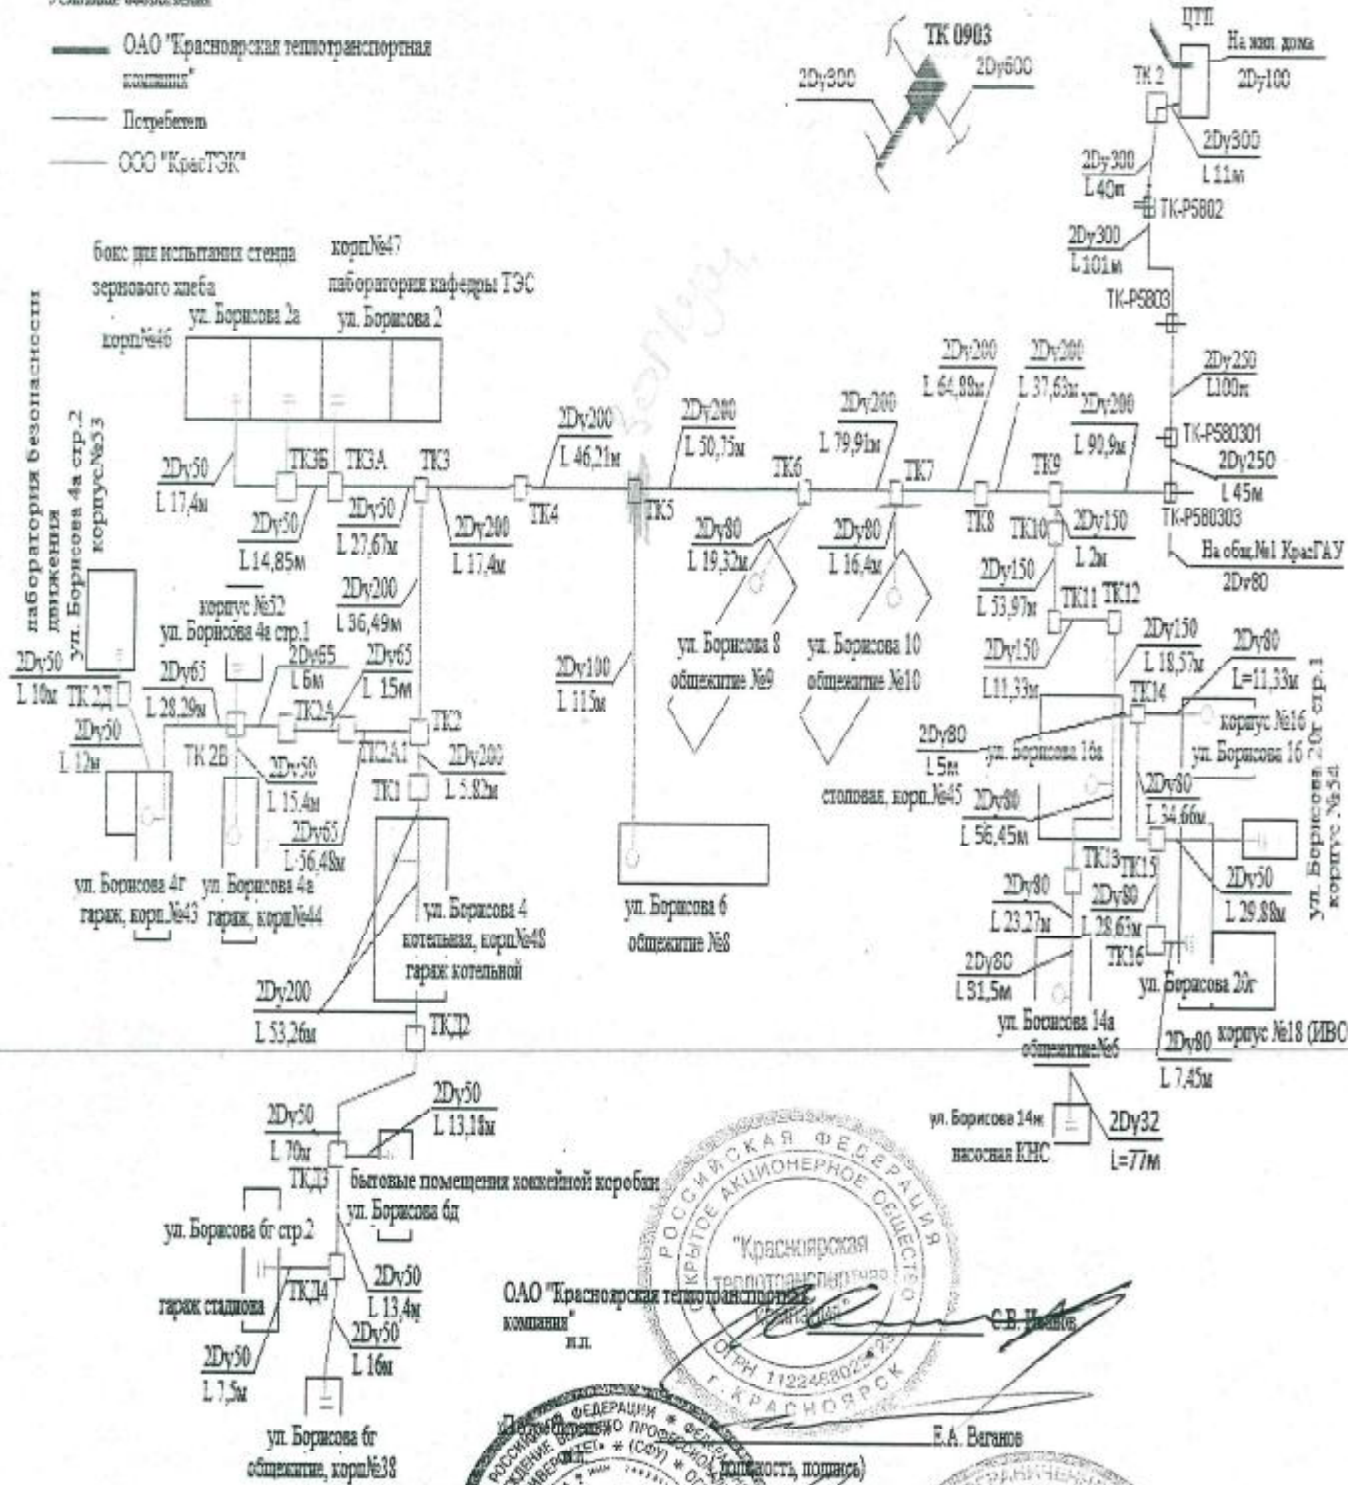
Условные обозначения

ОАО "Красноярская теплотранспортная компания"

Потребитель

ООО "КрасТЭК"

ТК 0903
2Dy300
2Dy500

ЦТП
На жил. дома
2Dy100
ТК 2
2Dy300
L 11м
2Dy300
L 40м
ТК-Р5802
2Dy300
L 101м
ТК-Р5803
2Dy250
L100м
ТК-Р580301
2Dy250
L 45м
ТК-Р580303
На общ.№1 КрасГАУ
2Dy80

бокс для испытания стенда зернового хлеба
корп№47
лаборатория кафедры ТЭС
ул. Борисова 2а
ул. Борисова 2
корп№46

лаборатория безопасности движения
ул. Борисова 4а стр.2
корпус№53

2Dy50
L 17,4м
ТК3Б
ТК3А
ТК3
2Dy50
L 14,85м
2Dy50
L 27,67м
2Dy200
L 17,4м
ТК4
2Dy200
L 46,21м
ТК5
2Dy200
L 50,75м
ТК6
2Dy80
L 19,32м
2Dy200
L 79,91м
ТК7
2Dy80
L 16,4м
2Dy200
L 64,88м
2Dy200
L 37,63м
2Dy200
L 90,9м
ТК8
ТК9
ТК10
2Dy150
L 2м
2Dy150
L 53,97м
ТК11
ТК12
2Dy150
L 11,33м
2Dy150
L 18,57м
ТК14
2Dy80
L=11,33м
корпус №16
ул. Борисова 16
ул. Борисова 20г стр.1
корпус №34

2Dy200
L 36,49м
корпус №52
ул. Борисова 4а стр.1
2Dy50
L 10м
ТК 2Д
2Dy65
L 28,29м
2Dy65
L 6м
2Dy65
L 15м
ТК2А
ТК2
2Dy50
L 12м
ТК 2В
2Dy50
L 15,4м
ТК2А1
ТК1
2Dy200
L 5,82м
2Dy65
L 56,48м

2Dy100
L 115м
ул. Борисова 8
общежитие №9
ул. Борисова 10
общежитие №10

2Dy80
L 5м
ул. Борисова 18а
столовая, корп.№45
2Dy80
L 56,45м
2Dy80
L 34,66м
ТК13
ТК15
2Dy80
L 23,27м
2Dy80
L 28,63м
2Dy50
L 29,88м
ТК16
2Dy80
L 31,5м
ул. Борисова 20г
ул. Борисова 14а
общежитие№6
2Dy80
L 7,45м
корпус №18 (ИВО

ул. Борисова 4г
гараж, корп.№43
ул. Борисова 4а
гараж, корп№44
ул. Борисова 4
котельная, корп№48
гараж котельной
ул. Борисова 6
общежитие №8

2Dy200
L 53,26м
ТКД2
2Dy50
L 13,18м
2Dy50
L 70м
ТКД3
бытовые помещения хоккейной коробки
ул. Борисова 6д
ул. Борисова 6г стр.2
ТКД4
2Dy50
L 13,4м
гараж стадиона
2Dy50
L 16м
2Dy50
L 7,5м
ул. Борисова 6г
общежитие, корп№38

ул. Борисова 14ж
насосная КНС
2Dy32
L=77м

ОАО "Красноярская теплотранспортная компания"
м.п.
С.В. Иванов

Российская Федерация
Закрытое акционерное общество
"Красноярская теплотранспортная компания"
ОГРН 1122468025
г. Красноярск

Е.А. Ваганов
(должность, подпись)